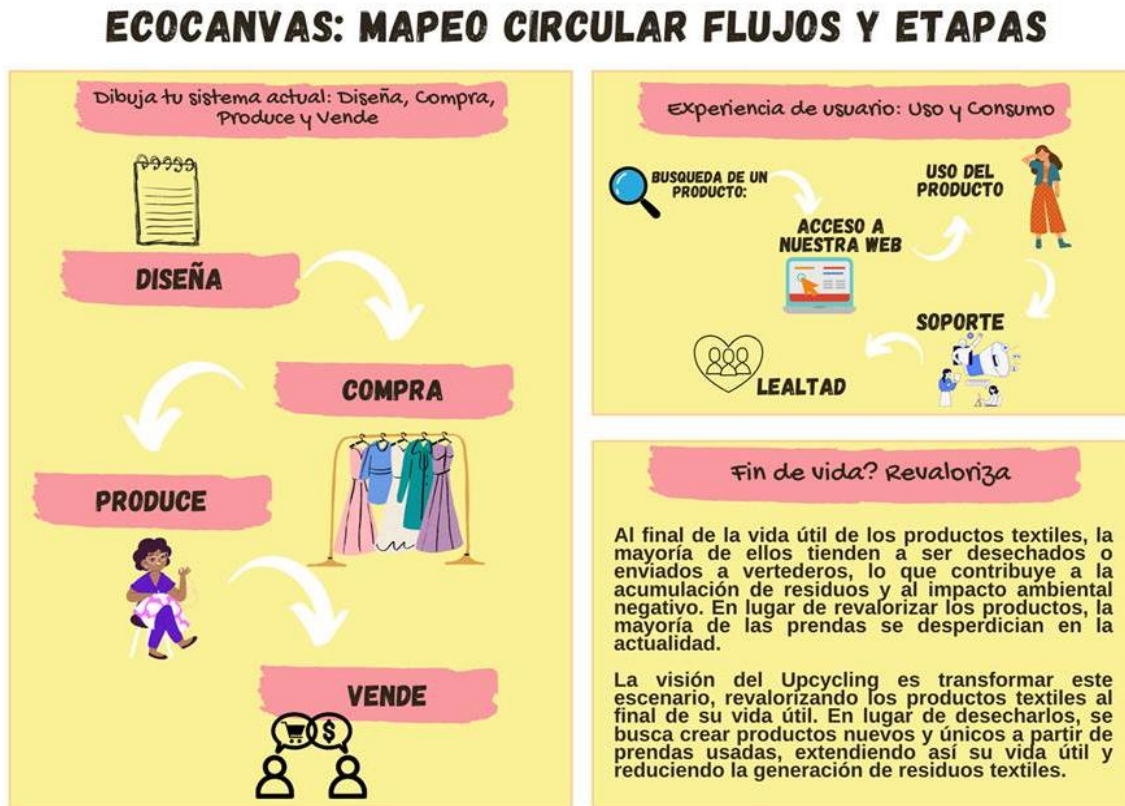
ECOCANVAS: MAPEO CIRCULAR FLUJOS Y ETAPAS

Dibuja tu sistema actual: Diseña, Compra, Produce y Vende

DISEÑA

COMPRA

PRODUCE

VENDE

Experiencia de usuario: Uso y Consumo

BUSQUEDA DE UN PRODUCTO:

ACCESO A NUESTRA WEB

USO DEL PRODUCTO

SOPORTE

LEALTAD

Fin de vida? Revaloriza

Al final de la vida útil de los productos textiles, la mayoría de ellos tienden a ser desechados o enviados a vertederos, lo que contribuye a la acumulación de residuos y al impacto ambiental negativo. En lugar de revalorizar los productos, la mayoría de las prendas se desperdician en la actualidad.

La visión del Upcycling es transformar este escenario, revalorizando los productos textiles al final de su vida útil. En lugar de desecharlos, se busca crear productos nuevos y únicos a partir de prendas usadas, extendiendo así su vida útil y reduciendo la generación de residuos textiles.